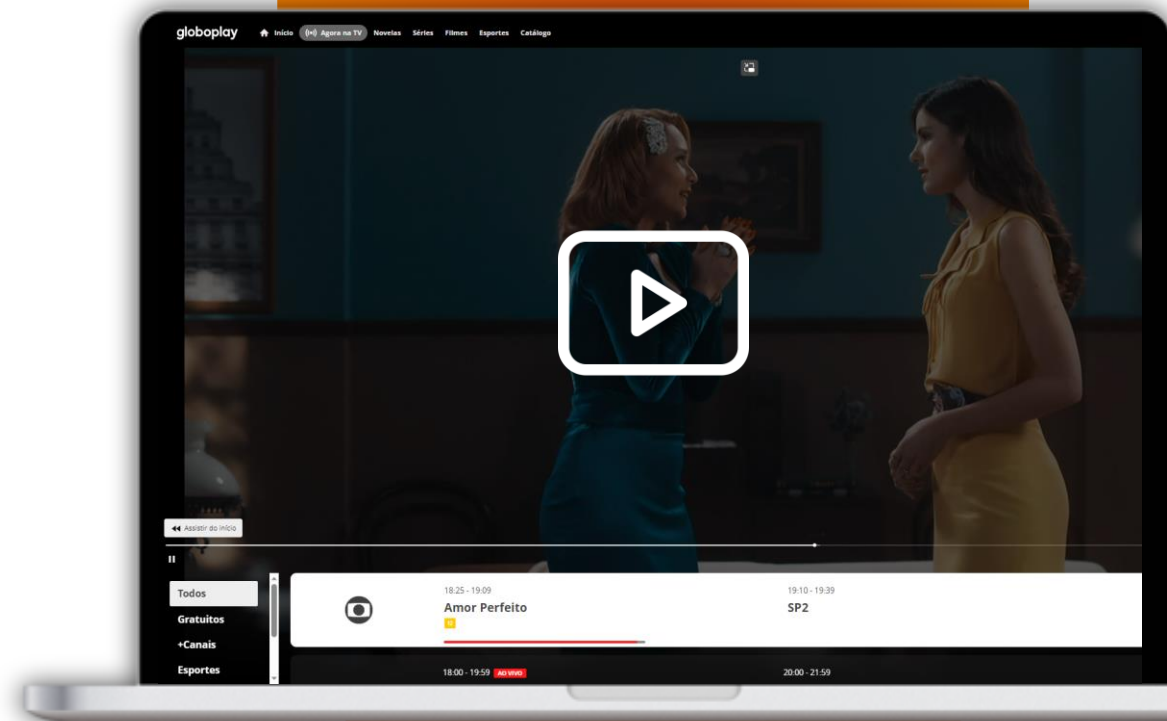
globoplay Início Agora na TV Novelas Séries Filmes Esportes Catálogo

Assistir do início

Todos
Gratuitos
+Canais
Esportes

18:25 - 19:09
Amor Perfeito

19:10 - 19:39
SP2

18:00 - 19:59 AO VIVO

20:00 - 21:59